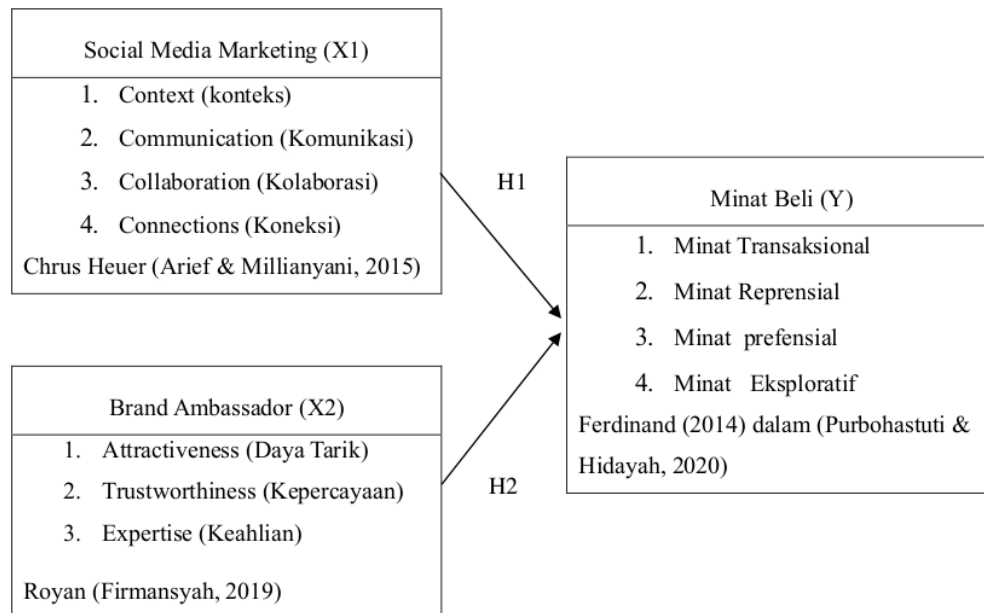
Social Media Marketing (X1)

1. Context (konteks)
2. Communication (Komunikasi)
3. Collaboration (Kolaborasi)
4. Connections (Koneksi)

Chrus Heuer (Arief & Millianyani, 2015)

H1

Minat Beli (Y)

1. Minat Transaksional
2. Minat Reprensial
3. Minat prefensial
4. Minat Eksploratif

Ferdinand (2014) dalam (Purbohastuti & Hidayah, 2020)

Brand Ambassador (X2)

1. Attractiveness (Daya Tarik)
2. Trustworthiness (Kepercayaan)
3. Expertise (Keahlian)

Royan (Firmansyah, 2019)

H2